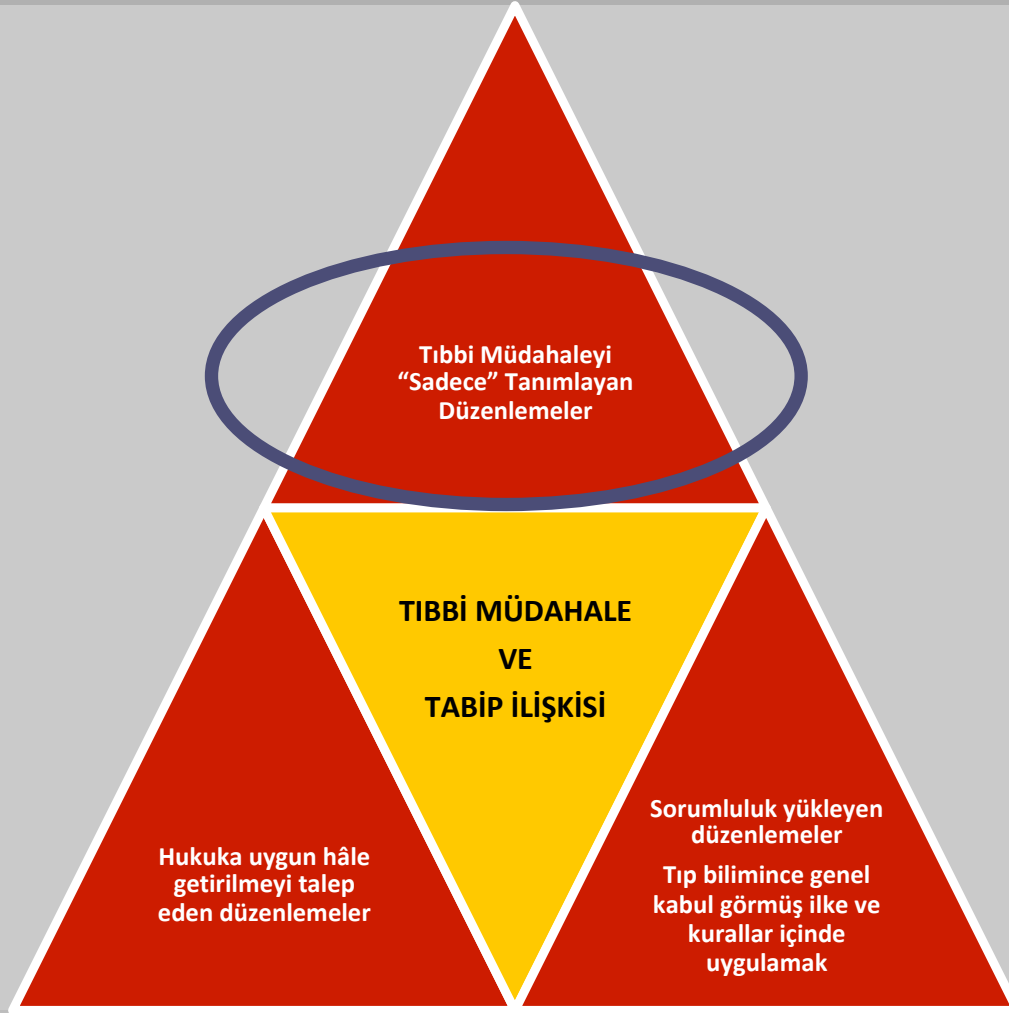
Tıbbi Müdahaleyi “Sadece” Tanımlayan Düzenlemeler

TIBBİ MÜDAHALE
VE
TABİP İLİŞKİSİ

Hukuka uygun hâle getirilmeyi talep eden düzenlemeler

Sorumluluk yükleyen düzenlemeler

Tıp bilimince genel kabul görmüş ilke ve kurallar içinde uygulamak